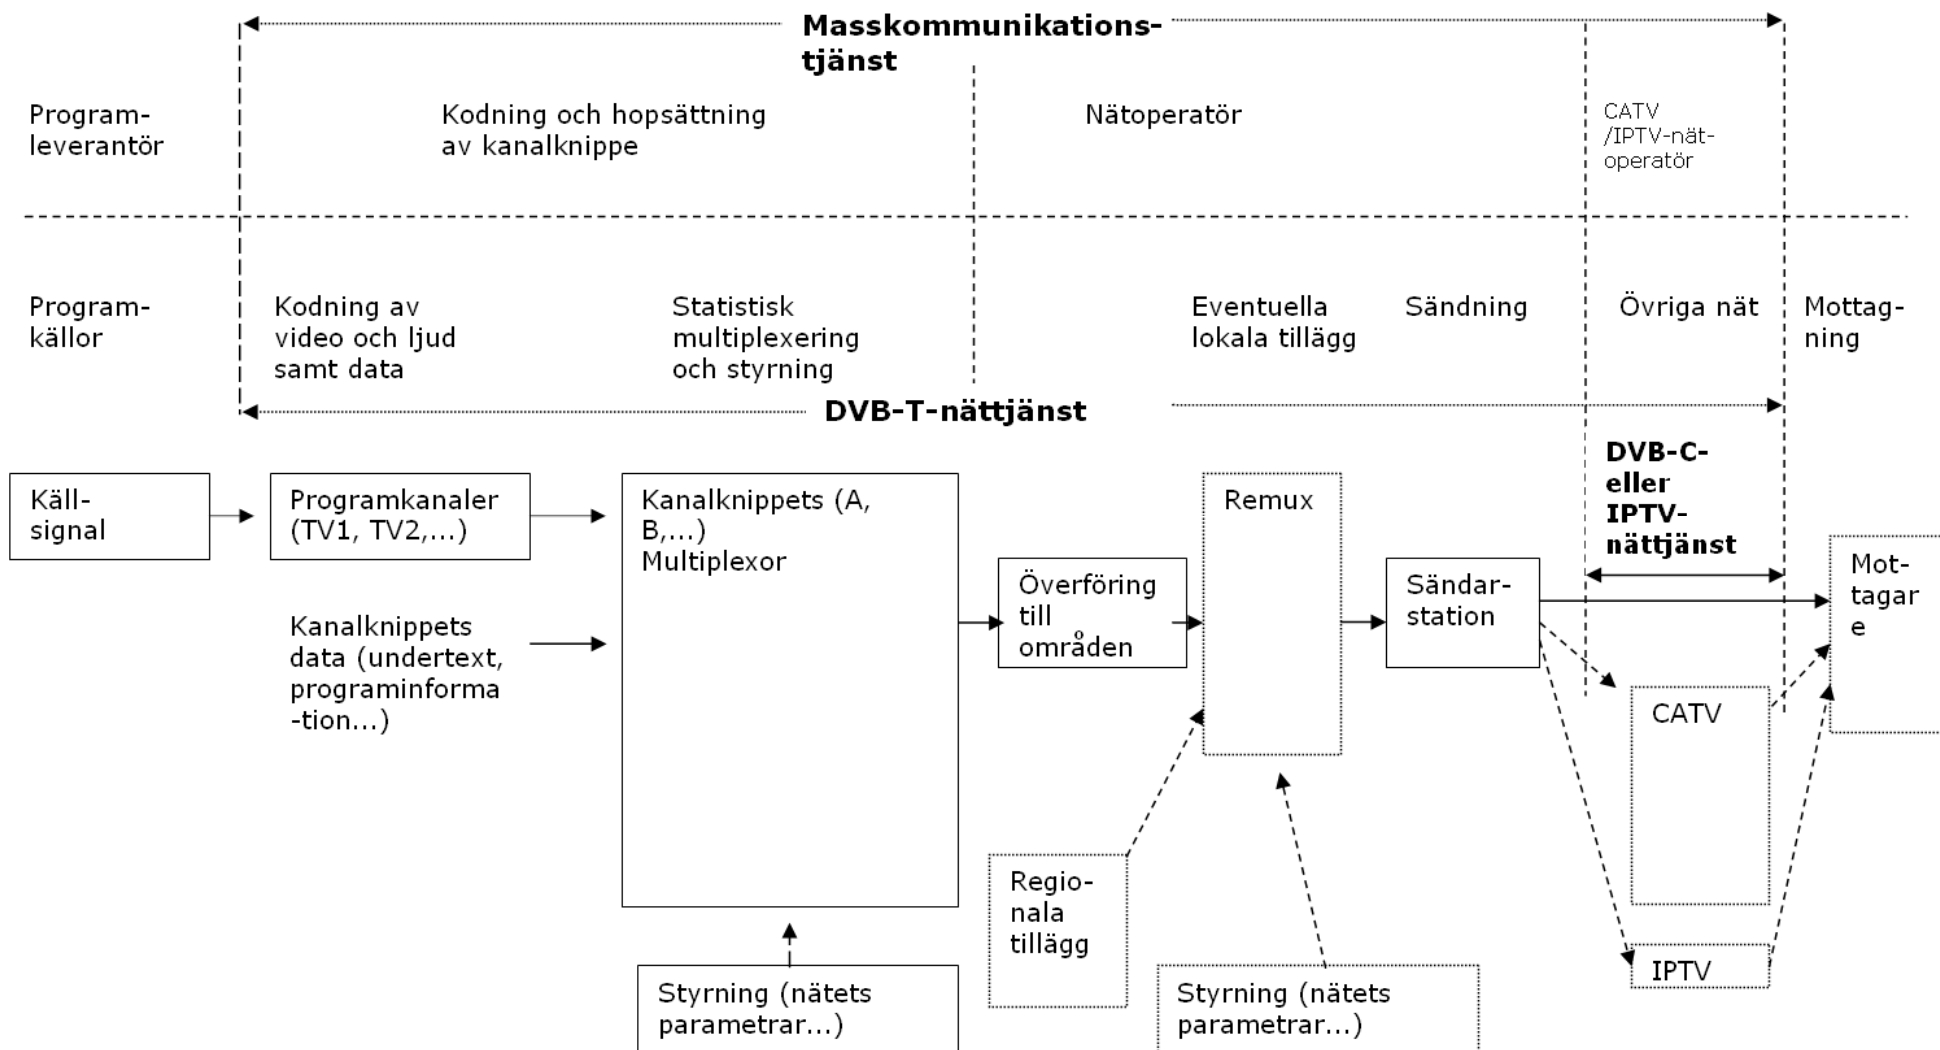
Masskommunikationstjänst

Programleverantör

Kodning och hopsättning av kanalknippe

Nätoperatör

CATV /IPTV-nätoperatör

Programkällor

Kodning av video och ljud samt data

Statistisk multiplexering och styrning

Eventuella lokala tillägg

Sändning

Övriga nät

Mottagning

DVB-T-nättjänst

Källsignal

Programkanaler (TV1, TV2,...)

Kanalknippets (A, B,...) Multiplexor

Kanalknippets data (undertext, programinformation...)

Överföring till områden

Remux

Sändarstation

DVB-C- eller IPTV-nättjänst

Mottagare

CATV

IPTV

Regionala tillägg

Styrning (nätets parametrar...)

Styrning (nätets parametrar...)